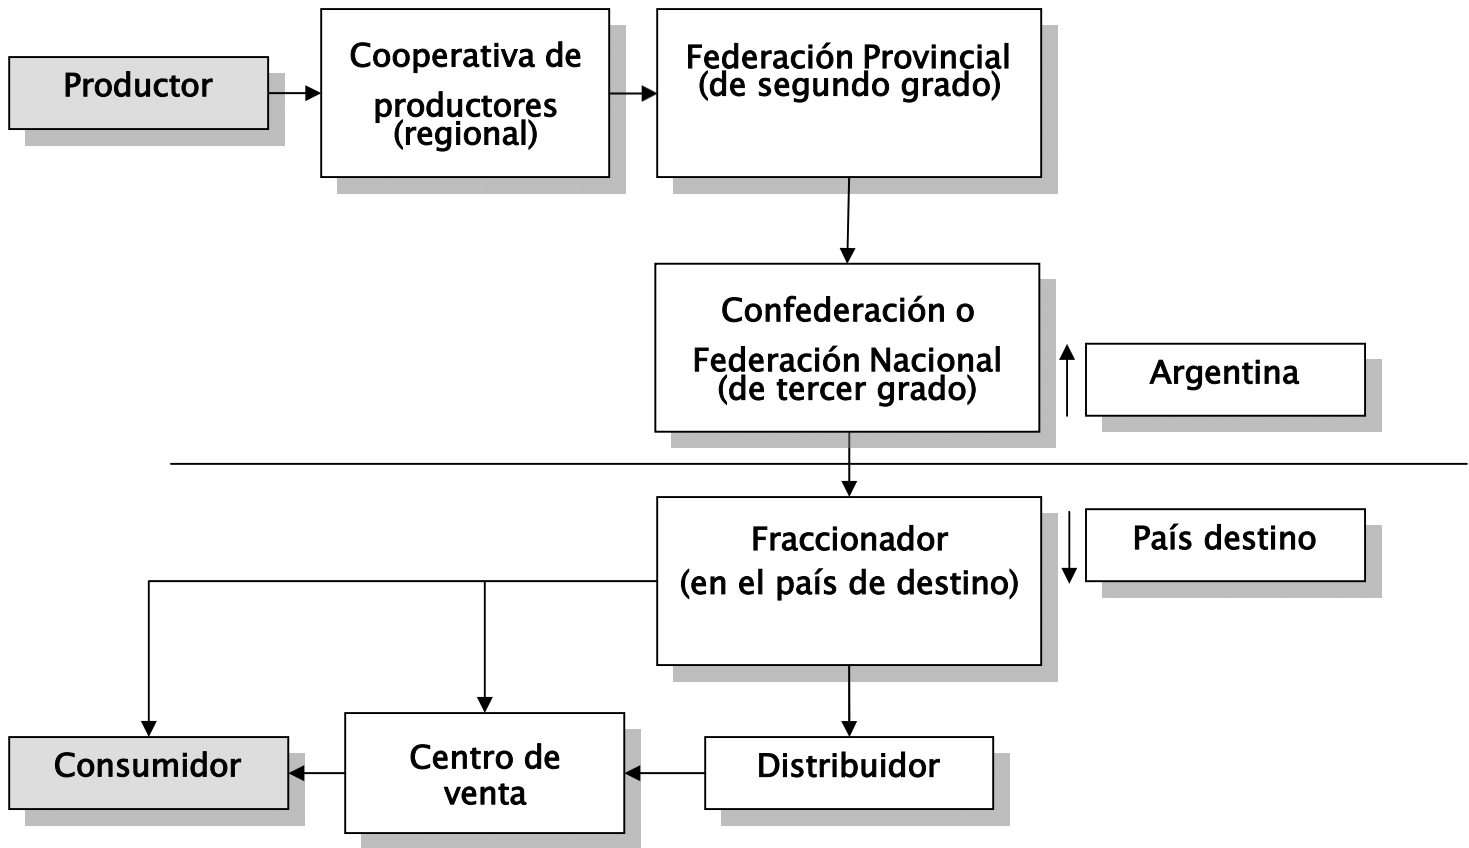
Productor

Cooperativa de productores (regional)

Federación Provincial (de segundo grado)

Confederación o Federación Nacional (de tercer grado)

Argentina

Fraccionador (en el país de destino)

País destino

Consumidor

Centro de venta

Distribuidor